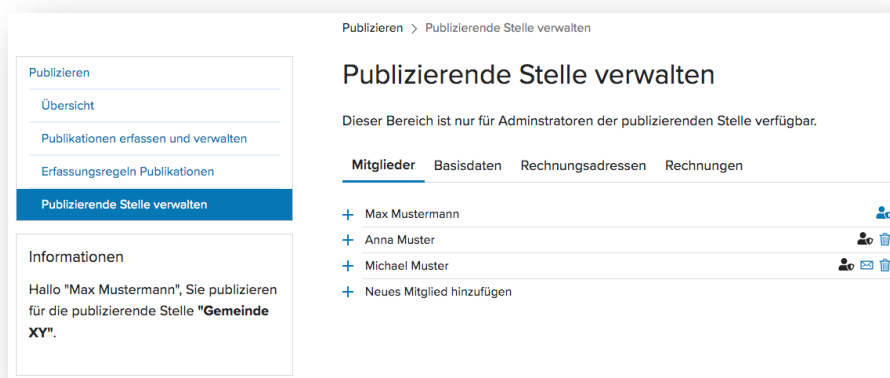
Publizieren > Publizierende Stelle verwalten

Publizieren

Übersicht

Publikationen erfassen und verwalten

Erfassungsregeln Publikationen

Publizierende Stelle verwalten

Informationen

Hallo "Max Mustermann", Sie publizieren für die publizierende Stelle **"Gemeinde XY"**.

Publizierende Stelle verwalten

Dieser Bereich ist nur für Adminstratoren der publizierenden Stelle verfügbar.

Mitglieder Basisdaten Rechnungsadressen Rechnungen

+ Max Mustermann

+ Anna Muster

+ Michael Muster

+ Neues Mitglied hinzufügen